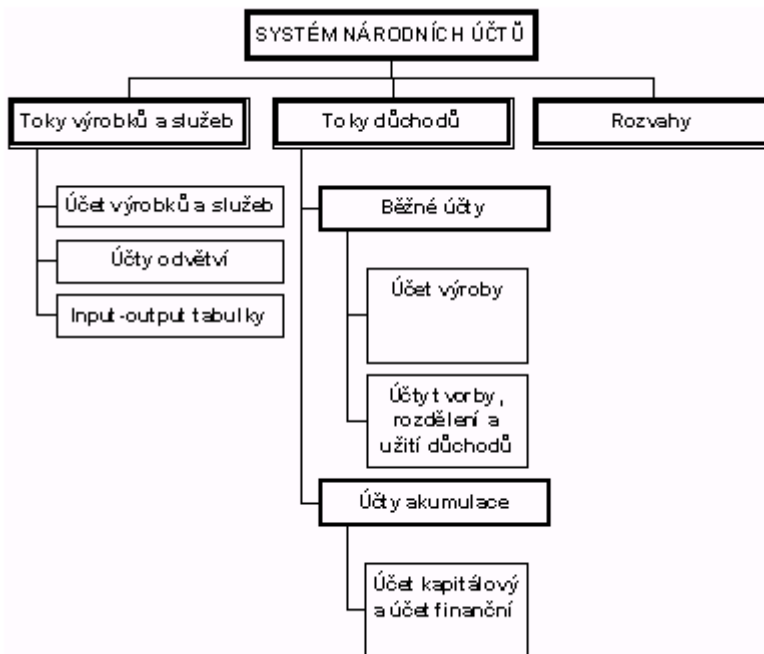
SYSTÉM NÁRODNÍCH ÚČTŮ

Toky výrobků a služeb

Toky důchodů

Rozvahy

Účet výrobků a služeb

Účty odvětví

Input-output tabulky

Běžné účty

Účet výroby

Účty tvorby, rozdělení a užití důchodů

Účty akumulace

Účet kapitálový a účet finanční